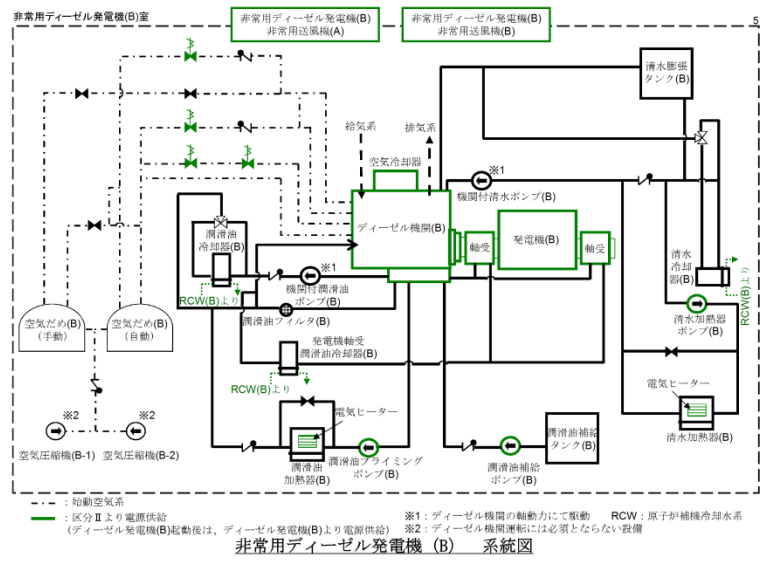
非常用ディーゼル発電機(B)室

5

非常用ディーゼル発電機(B)
非常用送風機(A)

非常用ディーゼル発電機(B)
非常用送風機(B)

清水膨張タンク(B)

給気系

排気系

空気冷却器

※1

機関付清水ポンプ(B)

ディーゼル機関(B)

軸受

発電機(B)

軸受

潤滑油冷却器(B)

RCW(B)より

※1

機関付潤滑油ポンプ(B)

潤滑油フィルタ(B)

清水冷却器(B)

RCW(B)より

清水加熱器ポンプ(B)

空気だめ(B)(手動)

空気だめ(B)(自動)

発電機軸受潤滑油冷却器(B)

RCW(B)より

電気ヒーター

電気ヒーター

清水加熱器(B)

※2

※2

空気圧縮機(B-1)

空気圧縮機(B-2)

潤滑油加熱器(B)

潤滑油プライミングポンプ(B)

潤滑油補給タンク(B)

潤滑油補給ポンプ(B)

：始動空気系

：区分Ⅱより電源供給
(ディーゼル発電機(B)起動後は、ディーゼル発電機(B)より電源供給)

※1：ディーゼル機関の動動力にて駆動　RCW：原子炉補機冷却水系
※2：ディーゼル機関運転には必須とならない設備

非常用ディーゼル発電機 (B) 系統図